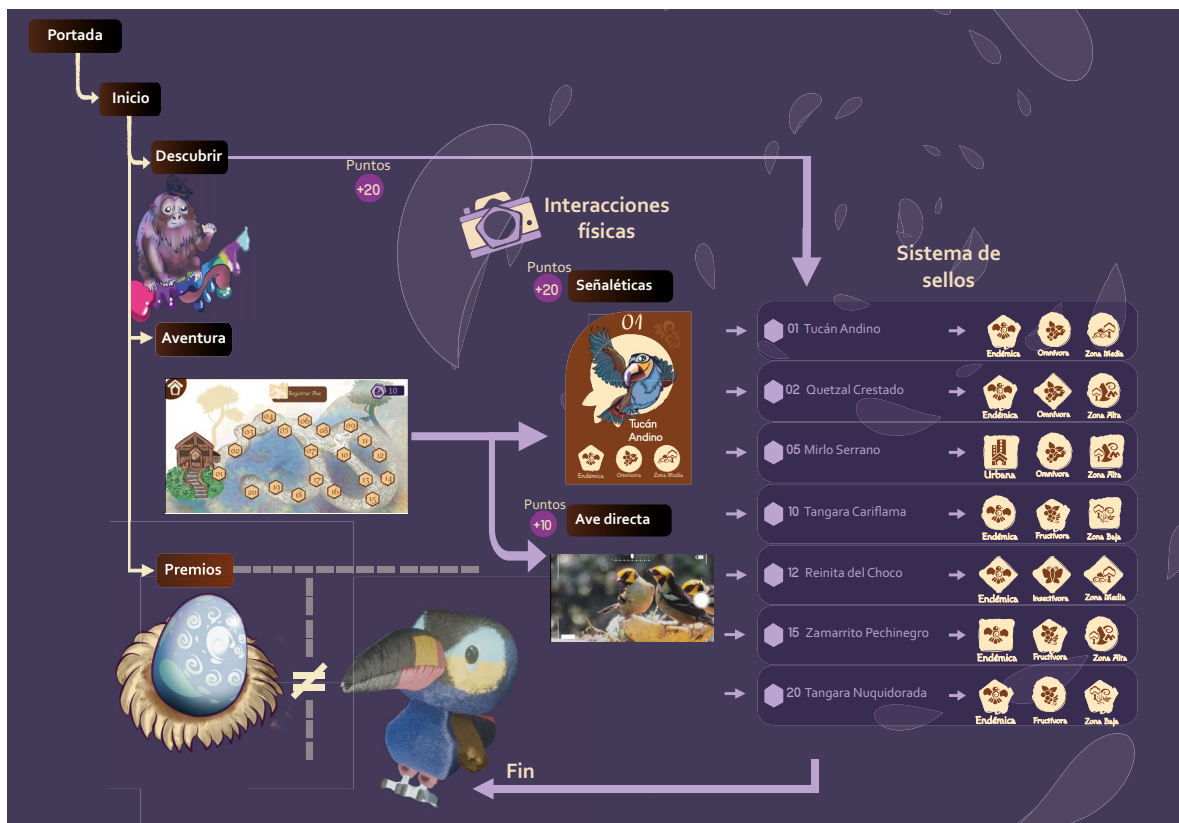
Portada

Inicio

Descubrir

Puntos
+20

Interacciones físicas

Puntos
+20
Señaléticas

Sistema de sellos

Aventura

Registrar Ave
10

01
Tucán Andino
Endémica Omnívora Zona Media

Puntos
+10
Ave directa

Premios

01 Tucán Andino
Endémica Omnívora Zona Media

02 Quetzal Crestado
Endémica Omnívora Zona Alta

05 Mirlo Serrano
Urbana Omnívora Zona Alta

10 Tangara Cariflama
Endémica Frutívora Zona Baja

12 Reinita del Choco
Endémica Insectívora Zona Media

15 Zamarrito Pechinegro
Endémica Frutívora Zona Alta

20 Tangara Nuquidorada
Endémica Frutívora Zona Baja

Fin